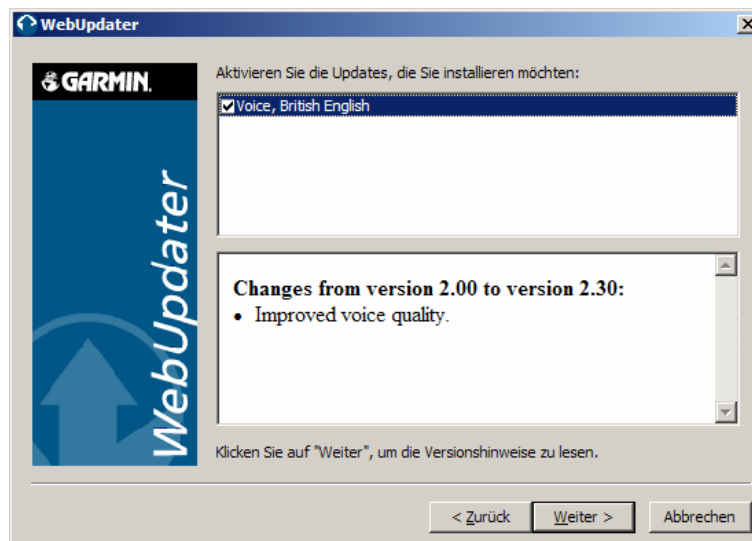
WebUpdater

GARMIN.

WebUpdater

Aktivieren Sie die Updates, die Sie installieren möchten:

Voice, British English

Changes from version 2.00 to version 2.30:
• Improved voice quality.

Klicken Sie auf "Weiter", um die Versionshinweise zu lesen.

< Zurück
Weiter >
Abbrechen